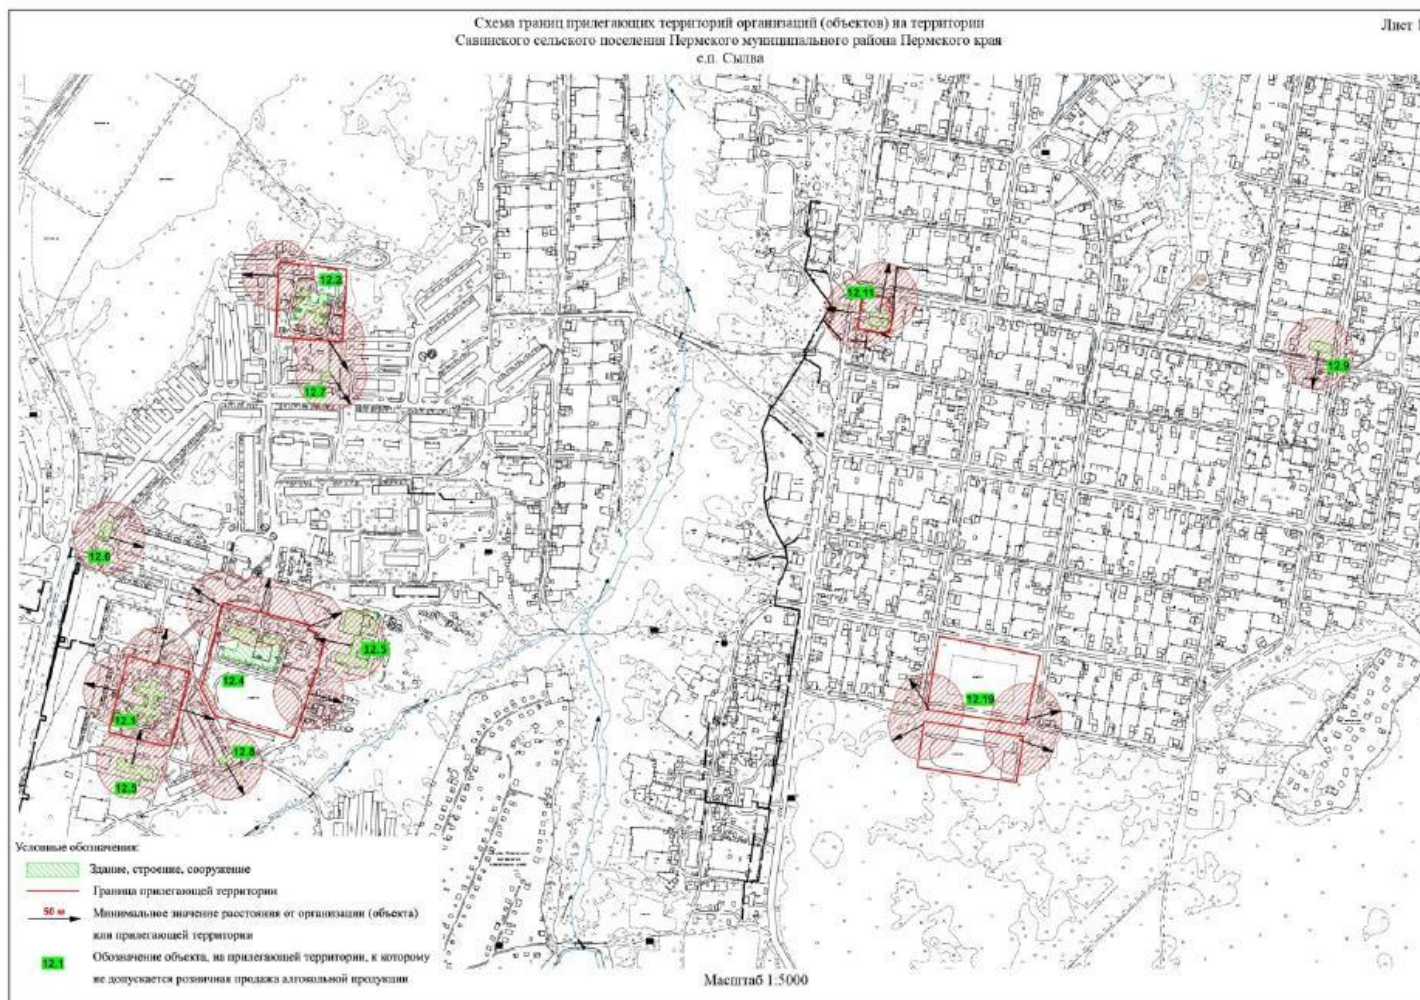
Схема границ прилегающих территорий организаций (объектов) на территории Савинского сельского поселения Пермского муниципального района Пермского края
с.п. Сылва

Лист 1

12.2
12.7
12.11
12.9
12.6
12.5
12.4
12.1
12.8
12.3
12.10

Условные обозначения:
Здание, строение, сооружение
Граница прилегающей территории
50 м Минимальное значение расстояния от организации (объекта) или прилегающей территории
12.1 Обозначение объекта, на прилегающей территории, к которому не допускается розничная продажа алкогольной продукции

Масштаб 1:5000